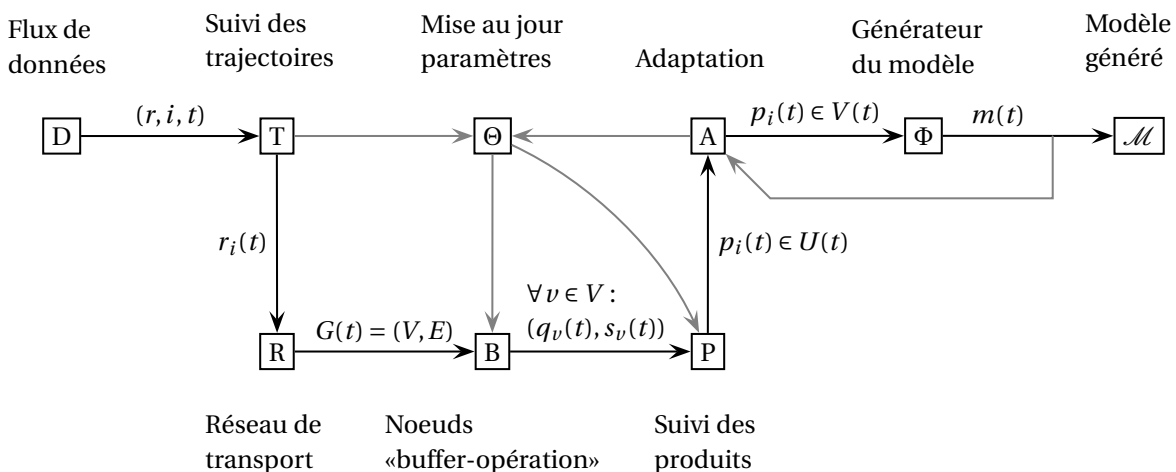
Flux de données

Suivi des trajectoires

Mise au jour paramètres

Adaptation

Générateur du modèle

Modèle généré

D

$(r, i, t)$

T

$\Theta$

A

$p_i(t) \in V(t)$

$\Phi$

$m(t)$

$\mathcal{M}$

$r_i(t)$

$p_i(t) \in U(t)$

$\forall v \in V:$

$(q_v(t), s_v(t))$

R

$G(t) = (V, E)$

B

P

Réseau de transport

Noeuds «buffer-opération»

Suivi des produits